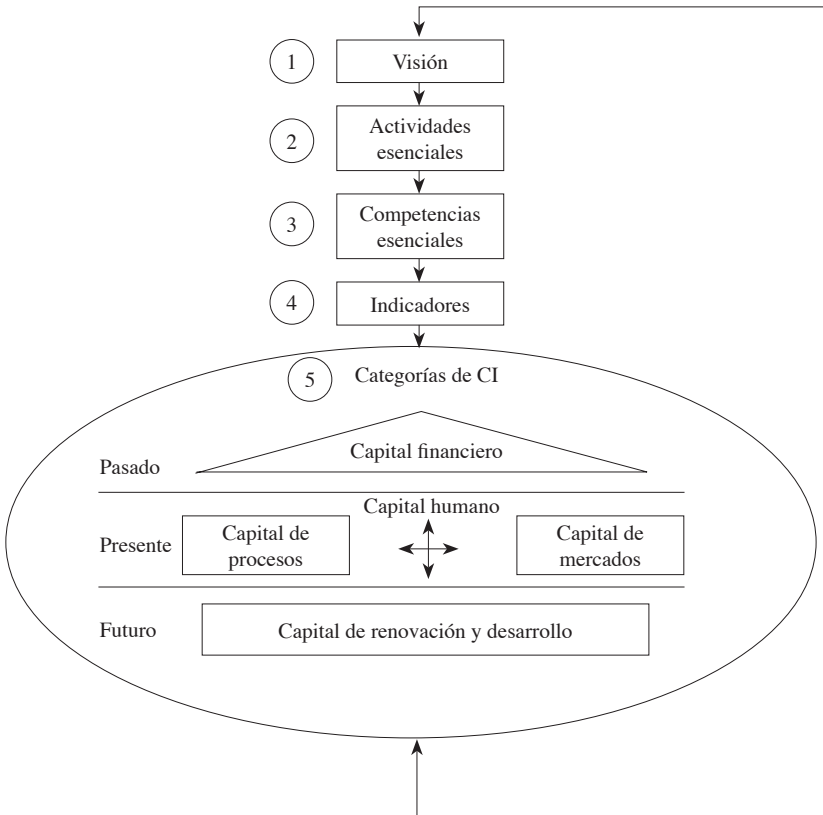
1 Visión

2 Actividades esenciales

3 Competencias esenciales

4 Indicadores

5 Categorías de CI

Pasado

Capital financiero

Capital humano

Presente

Capital de procesos

Capital de mercados

Futuro

Capital de renovación y desarrollo